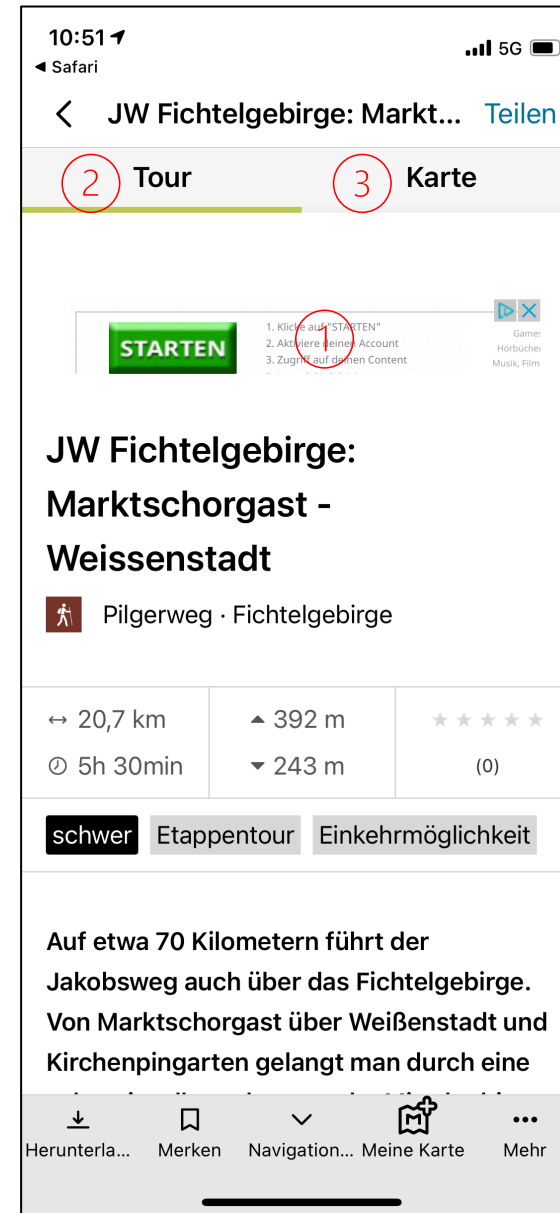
10:51
◂ Safari
5G

JW Fichtelgebirge: Markt... Teilen

2 Tour
3 Karte

STARTEN
1. Klicke auf "STARTEN"
2. Aktiviere deinen Account
3. Zugriff auf deinen Content
1
Games
Hörbücher
Musik, Film

JW Fichtelgebirge: Marktschorgast - Weissenstadt

Pilgerweg · Fichtelgebirge

↔ 20,7 km
⏱ 5h 30min
▲ 392 m
▼ 243 m
(0)

schwer Etappentour Einkehrmöglichkeit

Auf etwa 70 Kilometern führt der Jakobsweg auch über das Fichtelgebirge. Von Marktschorgast über Weißenstadt und Kirchenpingarten gelangt man durch eine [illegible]

Herunterla... Merken Navigation... Meine Karte Mehr